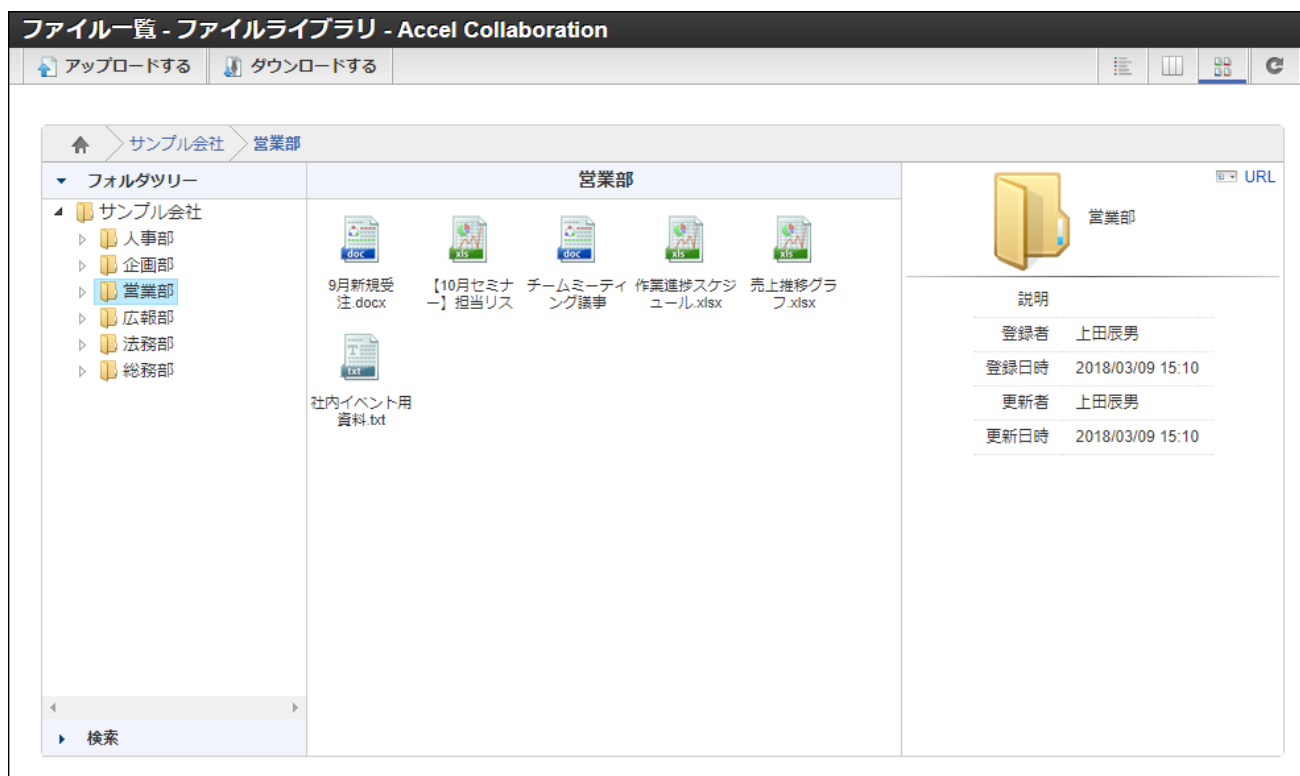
ファイル一覧 - ファイルライブラリ - Accel Collaboration

アップロードする
ダウンロードする

サンプル会社 営業部

フォルダツリー

サンプル会社
人事部
企画部
営業部
広報部
法務部
総務部

検索

営業部

doc
9月新規受注.docx

xls
【10月セミナー】担当リス

doc
チームミーティング議事

xls
作業進捗スケジュール.xlsx

xls
売上推移グラフ.xlsx

txt
社内イベント用資料.txt

URL

営業部

| | |
|---|---|
| 説明 | |
| 登録者 | 上田辰男 |
| 登録日時 | 2018/03/09 15:10 |
| 更新者 | 上田辰男 |
| 更新日時 | 2018/03/09 15:10 |